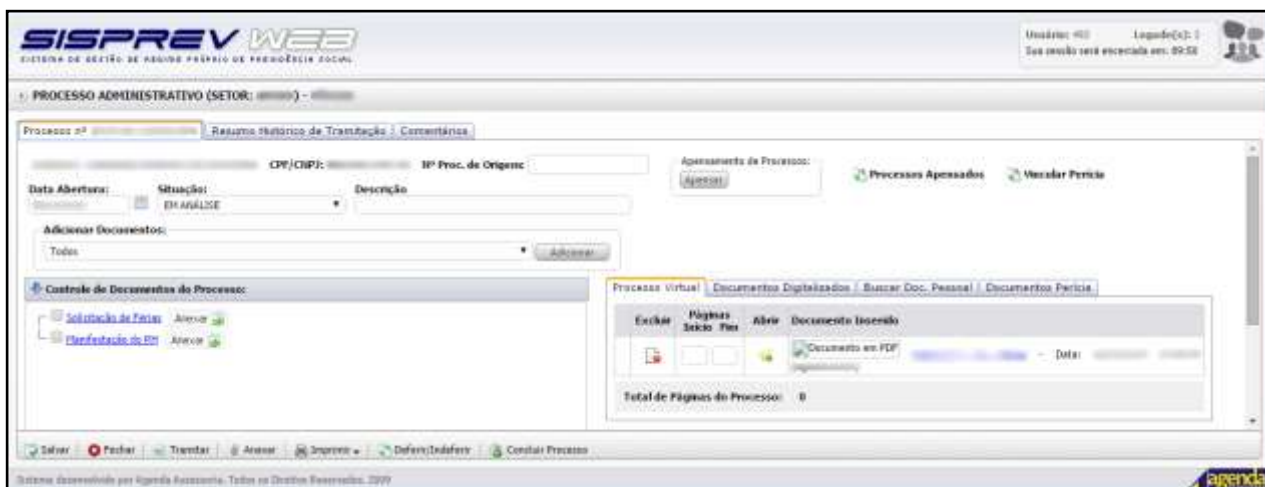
SISPREV WEB
SISTEMA DE GESTÃO DE REGIME PRÓPRIO DE PREVIDÊNCIA SOCIAL

Usuário: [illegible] Logado(s): 1
Sua sessão será encerrada em: 09:58

PROCESSO ADMINISTRATIVO (SETOR: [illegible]) - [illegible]

Processo nº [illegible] | Resumo Histórico de Tramitação | Comentários

CPF/CNPJ: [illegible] Nº Proc. de Origem:

Apensamento de Processos:
Apensar

Processos Apensados
Vincular Perícia

Data Abertura: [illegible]
Situação: EM ANÁLISE
Descrição

Adicionar Documentos:
Todos
Adicionar

Controle de Documentos do Processo:
Solicitação de Férias Anexar
Manifestação do RH Anexar

Processo Virtual | Documentos Digitalizados | Buscar Doc. Pessoal | Documentos Perícia

| Excluir | Páginas Início Fim | Abrir | Documento Inserido |
|---|---|---|---|
| | | | Documento em PDF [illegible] - Data: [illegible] |

Total de Páginas do Processo: 0

Salvar | Fechar | Tramitar | Anexar | Imprimir | Deferir/Indeferir | Consultar Processo

Sistema desenvolvido por Agenda Assessoria. Todos os Direitos Reservados. 2009

agenda